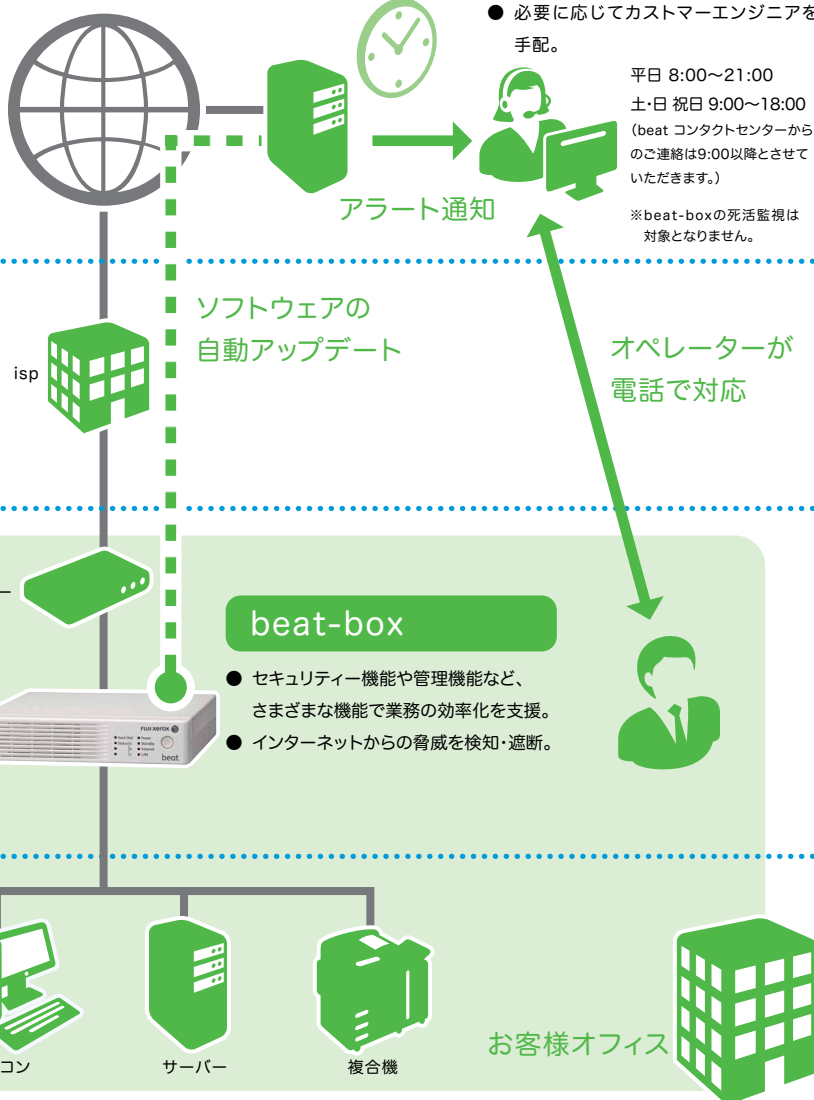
● 必要に応じてカストマーエンジニアを手配。

平日 8:00～21:00
土･日 祝日 9:00～18:00
（beat コンタクトセンターからのご連絡は9:00以降とさせていただきます。）

※beat-boxの死活監視は対象となりません。

アラート通知

ソフトウェアの
自動アップデート

オペレーターが
電話で対応

isp

beat-box

● セキュリティー機能や管理機能など、さまざまな機能で業務の効率化を支援。
● インターネットからの脅威を検知・遮断。

FUJI XEROX

beat

コン

サーバー

複合機

お客様オフィス